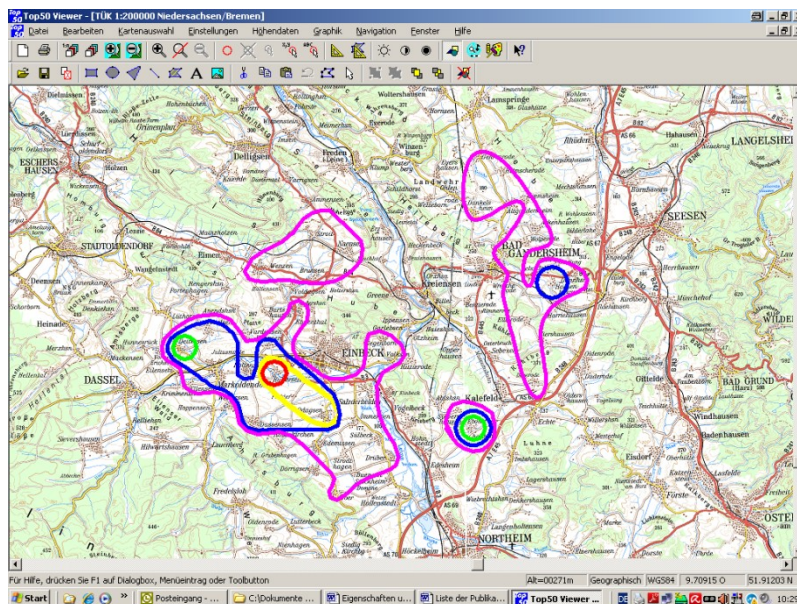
Top50 Viewer - [TÜK 1:200000 Niedersachsen/Bremen]

Datei Bearbeiten Kartenauswahl Einstellungen Höhendaten Graphik Navigation Fenster Hilfe

ESCHERSHAUSEN
Dielmissen
Delligsen
Freden
Lamspringe
Hahausen
LANGELSHEIM
Orlenpfuhl
STADTOLDENDORF
Winzenburg
SEESEN
BAD GANDERSHEIM
Kreiensen
Greene
Heinade
Wenzen
Bruns
Einbeck
EINBECK
DASSEL
Markoldendorf
Kalefeld
BAD GRUND
Osterode
Freden
Echte
Windhausen
NORTHEIM
Dörrigsen
Hullersen
Iber
Lühnde
Westerhof
Badenhausen
Förste
OSTER

Für Hilfe, drücken Sie F1 auf Dialogbox, Menüeintrag oder Toolbutton
Alt=00271m
Geographisch
WGS84
9.70915 O
51.91203 N

Start
Posteingang - ...
C:\Dokumente ...
Eigenschaften u...
Liste der Publika...
Top50 Viewer ...
10:29